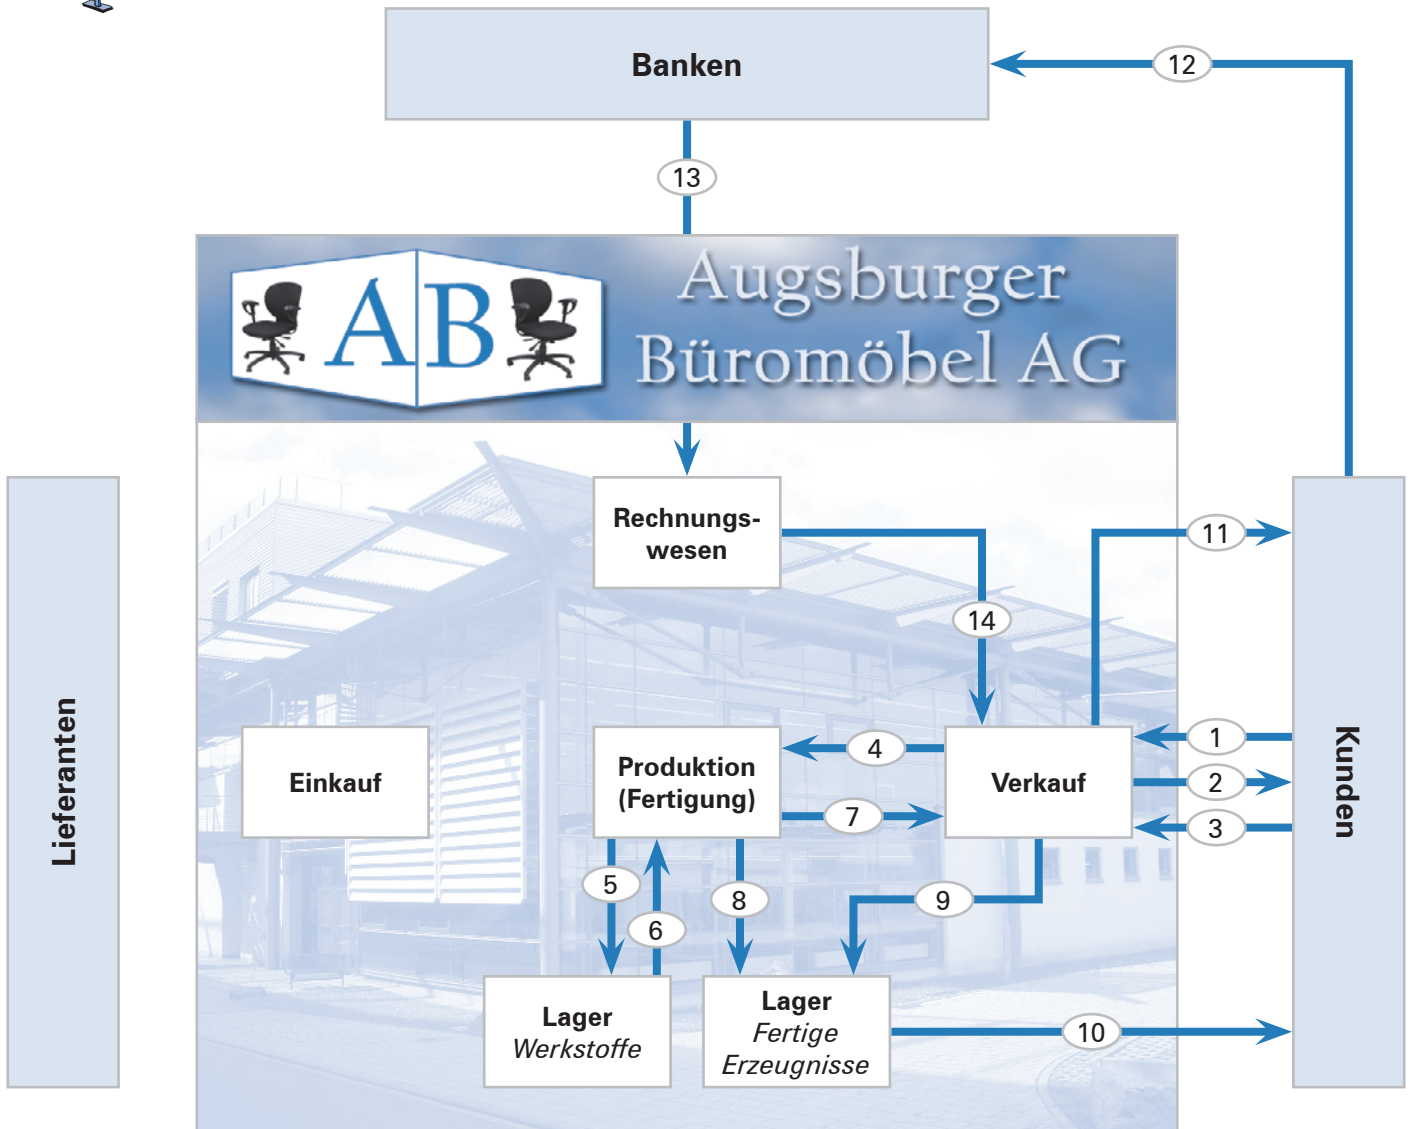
Banken

12

13

AB

Augsburger Büromöbel AG

Lieferanten

Rechnungswesen

11

14

Kunden

Einkauf

Produktion (Fertigung)

4

Verkauf

1

2

7

3

5

8

9

6

Lager Werkstoffe

Lager Fertige Erzeugnisse

10